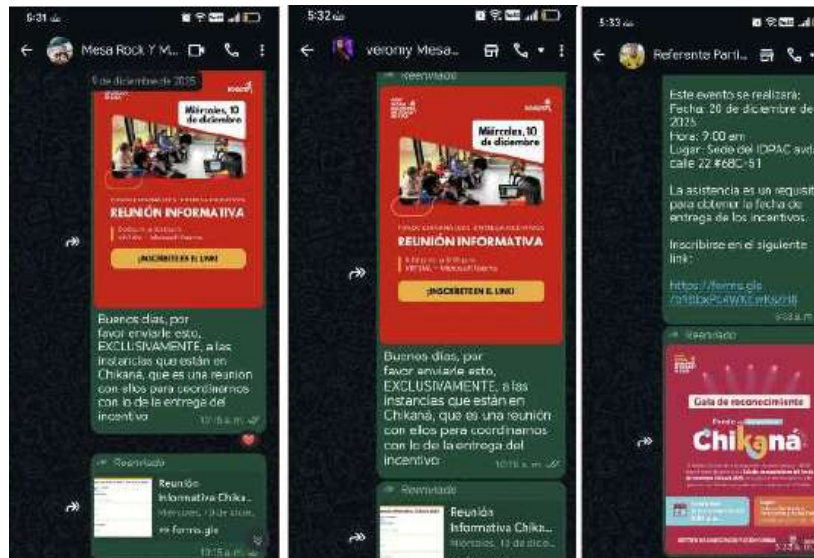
5:31

Mesa Rock Y M...

9 de diciembre de 2025

Miércoles, 10 de diciembre

REUNIÓN INFORMATIVA

¡INSCRÍBETE EN EL LINK!

Buenos días, por favor enviarle esto, EXCLUSIVAMENTE, a las instancias que están en Chikaná, que es una reunion con ellos para coordinarnos con lo de la entrega del incentivo

10:15 a. m.

Reenviado

Reunión Informativa Chika...

Miércoles, 10 de dicie...

forms.gle

10:15 a. m.

5:32

verony Mesa...

Reenviado

Miércoles, 10 de diciembre

REUNIÓN INFORMATIVA

¡INSCRÍBETE EN EL LINK!

Buenos días, por favor enviarle esto, EXCLUSIVAMENTE, a las instancias que están en Chikaná, que es una reunion con ellos para coordinarnos con lo de la entrega del incentivo

10:15 a. m.

Reenviado

Reunión Informativa Chika...

Miércoles, 10 de dic...

5:33

Referente Parti...

Este evento se realizará:
Fecha: 20 de diciembre de 2025
Hora: 9:00 am
Lugar: Sede del IDPAC avda calle 22 #68C-51

La asistencia es un requisito para obtener la fecha de entrega de los incentivos.

Inscribirse en el siguiente link:

https://forms.gle/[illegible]

Reenviado

Gala de reconocimiento

Chikaná

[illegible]